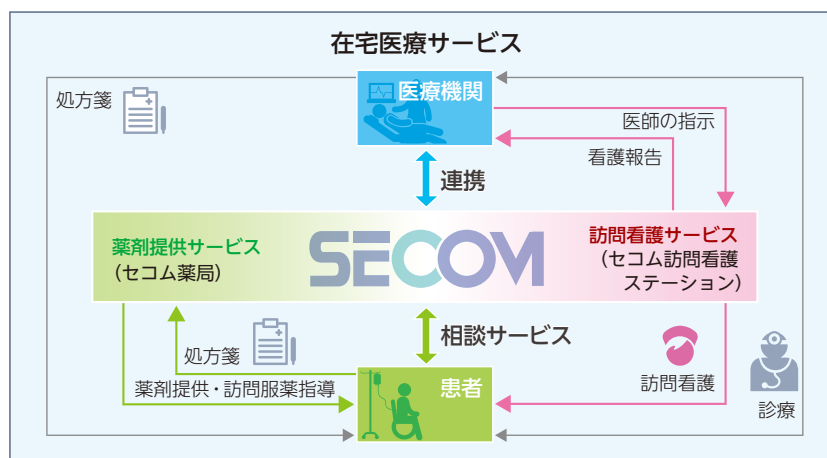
在宅医療サービス

処方箋

医療機関

医師の指示

看護報告

連携

薬剤提供サービス
（セコム薬局）

SECOM

訪問看護サービス
（セコム訪問看護ステーション）

相談サービス

処方箋

訪問看護

薬剤提供・訪問服薬指導

患者

診療